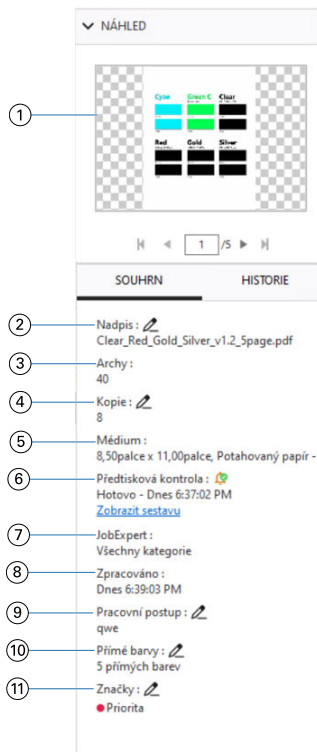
NÁHLED

1

Cyan Green C Clear
Red Gold Silver

1 /5

SOUHRN HISTORIE

2 Nadpis :
Clear_Red_Gold_Silver_v1.2_5page.pdf

3 Archy :
40

4 Kopie :
8

5 Médium :
8,50palce x 11,00palce, Potahovaný papír -

6 Předtisková kontrola :
Hotovo - Dnes 6:37:02 PM
Zobrazit sestavu

7 JobExpert :
Všechny kategorie

8 Zpracováno :
Dnes 6:39:03 PM

9 Pracovní postup :
qwe

10 Přímé barvy :
5 přímých barev

11 Značky :
Priorita